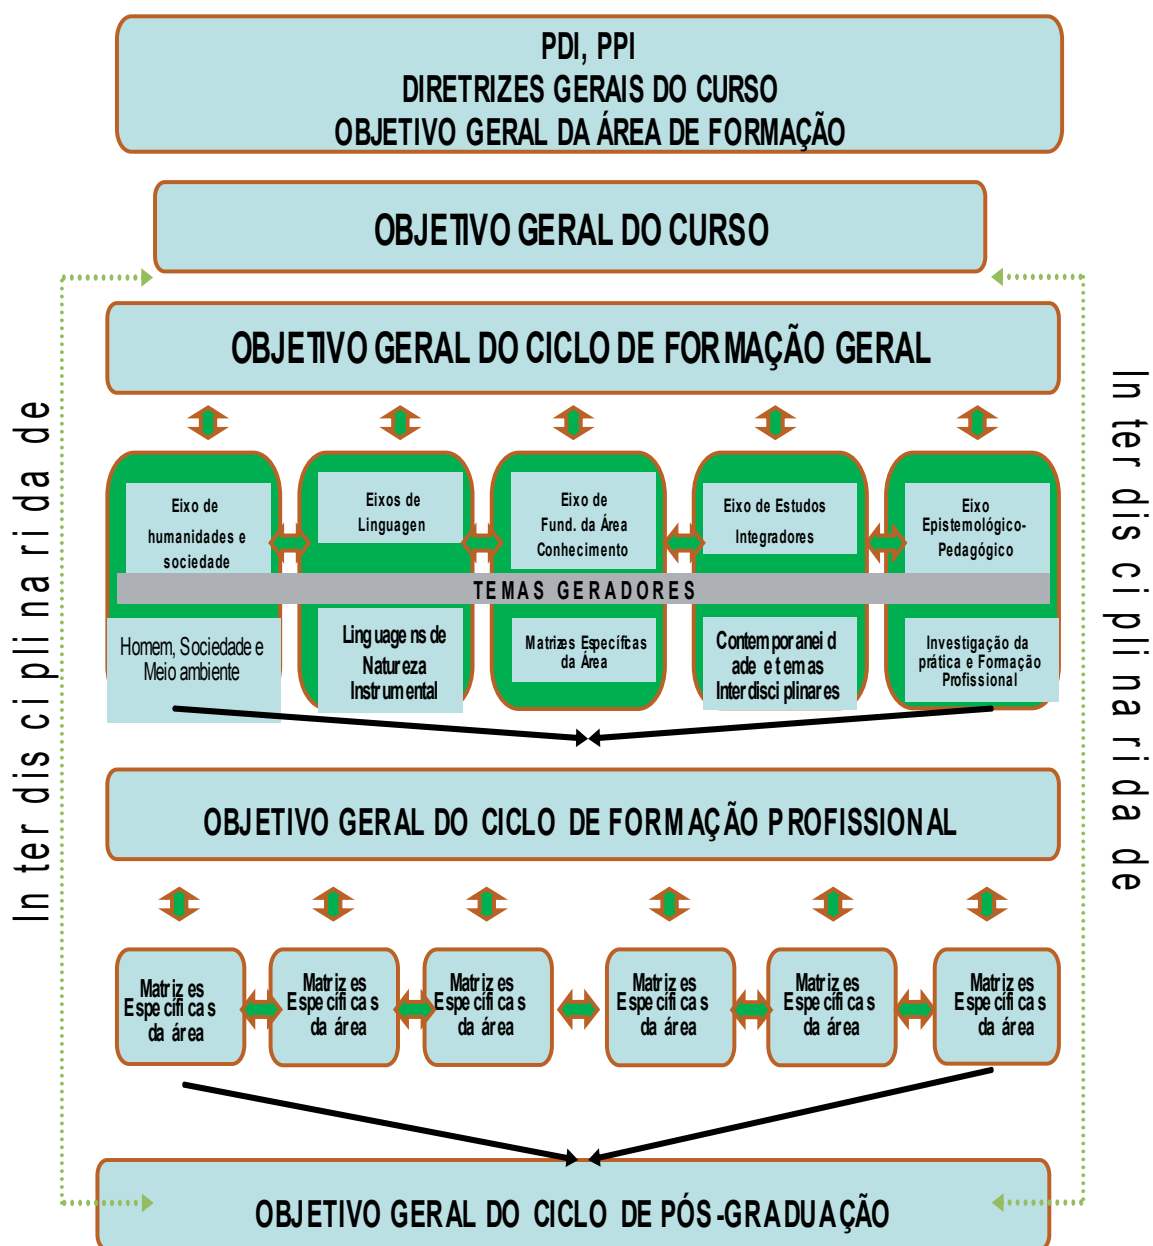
PDI, PPI
DIRETRIZES GERAIS DO CURSO
OBJETIVO GERAL DA ÁREA DE FORMAÇÃO

OBJETIVO GERAL DO CURSO

Interdisciplinaridade

OBJETIVO GERAL DO CICLO DE FORMAÇÃO GERAL

Eixo de humanidades e sociedade

Eixos de Linguagen

Eixo de Fund. da Área Conhecimento

Eixo de Estudos Integradores

Eixo Epistemológico-Pedagógico

TEMAS GERADORES

Homem, Sociedade e Meio ambiente

Linguagens de Natureza Instrumental

Matrizes Específicas da Área

Contemporaneidade e temas Interdisciplinares

Investigação da prática e Formação Profissional

OBJETIVO GERAL DO CICLO DE FORMAÇÃO PROFISSIONAL

Matrizes Específicas da área

Matrizes Específicas da área

Matrizes Específicas da área

Matrizes Específicas da área

Matrizes Específicas da área

Matrizes Específicas da área

Interdisciplinaridade

OBJETIVO GERAL DO CICLO DE PÓS-GRADUAÇÃO